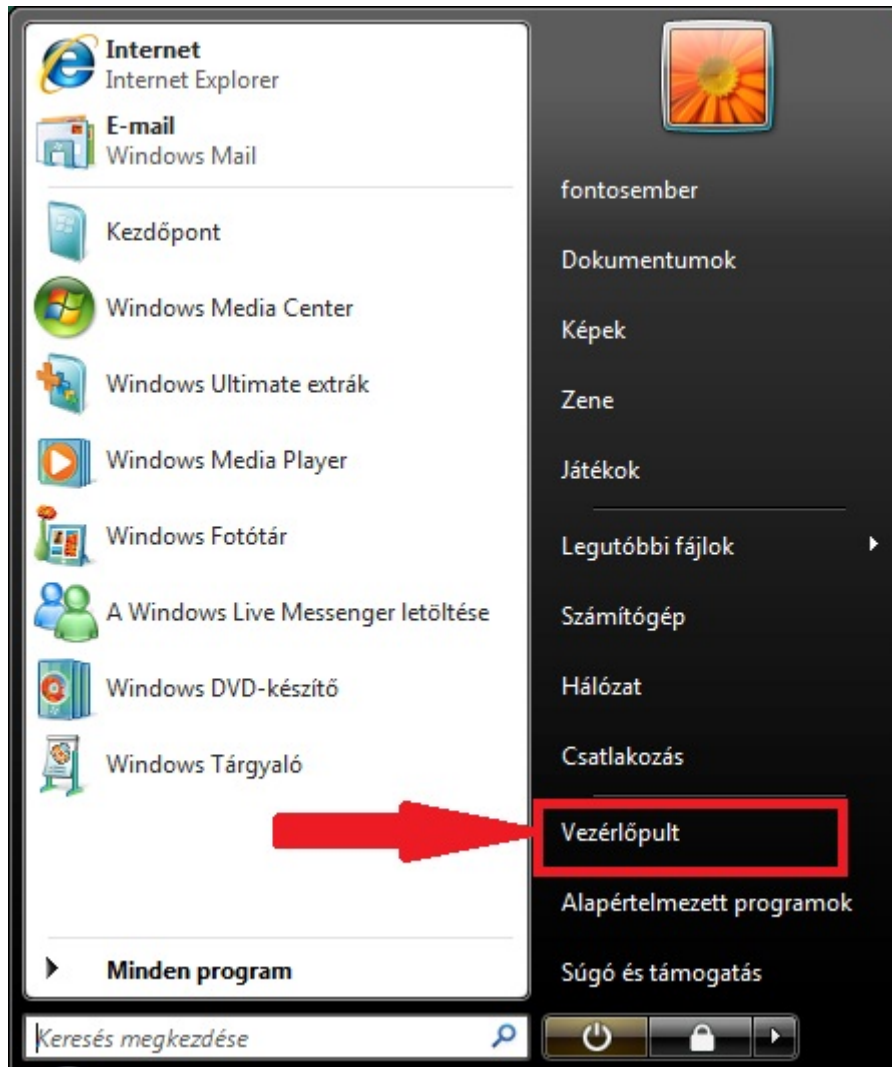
Internet
Internet Explorer

E-mail
Windows Mail

Kezdőpont

Windows Media Center

Windows Ultimate extrák

Windows Media Player

Windows Fotótár

A Windows Live Messenger letöltése

Windows DVD-készítő

Windows Tárgyaló

Minden program

Keresés megkezdése

fontosember

Dokumentumok

Képek

Zene

Játékok

Legutóbbi fájlok

Számítógép

Hálózat

Csatlakozás

Vezérlőpult

Alapértelmezett programok

Súgó és támogatás